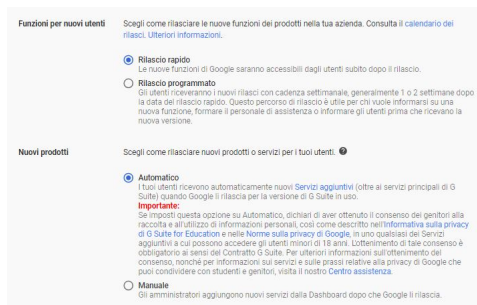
Funzioni per nuovi utenti

Scegli come rilasciare le nuove funzioni dei prodotti nella tua azienda. Consulta il calendario dei rilasci. Ulteriori informazioni.

Rilascio rapido
Le nuove funzioni di Google saranno accessibili dagli utenti subito dopo il rilascio.

Rilascio programmato
Gli utenti riceveranno i nuovi rilasci con cadenza settimanale, generalmente 1 o 2 settimane dopo la data del rilascio rapido. Questo percorso di rilascio è utile per chi vuole informarsi su una nuova funzione, formare il personale di assistenza o informare gli utenti prima che ricevano la nuova versione.

Nuovi prodotti

Scegli come rilasciare nuovi prodotti o servizi per i tuoi utenti.

Automatico
I tuoi utenti ricevono automaticamente nuovi Servizi aggiuntivi (oltre ai servizi principali di G Suite) quando Google li rilascia per la versione di G Suite in uso.
Importante:
Se imposti questa opzione su Automatico, dichiari di aver ottenuto il consenso dei genitori alla raccolta e all'utilizzo di informazioni personali, così come descritto nell'Informativa sulla privacy di G Suite for Education e nelle Norme sulla privacy di Google, in uno qualsiasi dei Servizi aggiuntivi a cui possono accedere gli utenti minori di 18 anni. L'ottenimento di tale consenso è obbligatorio ai sensi del Contratto G Suite. Per ulteriori informazioni sull'ottenimento del consenso, nonché per informazioni sui servizi e sulle prassi relative alla privacy di Google che puoi condividere con studenti e genitori, visita il nostro Centro assistenza.

Manuale
Gli amministratori aggiungono nuovi servizi dalla Dashboard dopo che Google li rilascia.